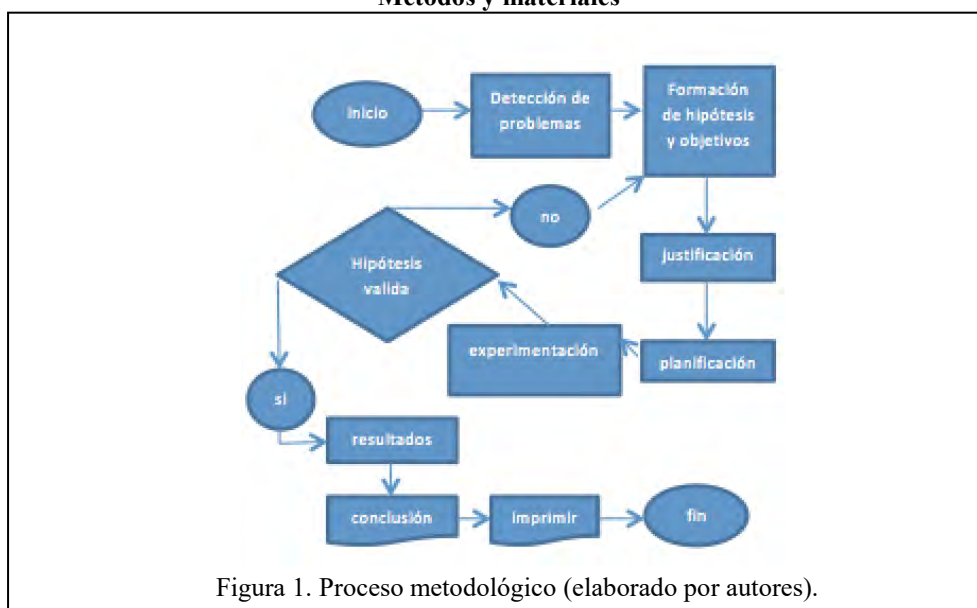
Métodos y materiales

Inicio

Detección de problemas

Formación de hipótesis y objetivos

no

Hipótesis valida

justificación

experimentación

planificación

si

resultados

conclusión

imprimir

fin

Figura 1. Proceso metodológico (elaborado por autores).